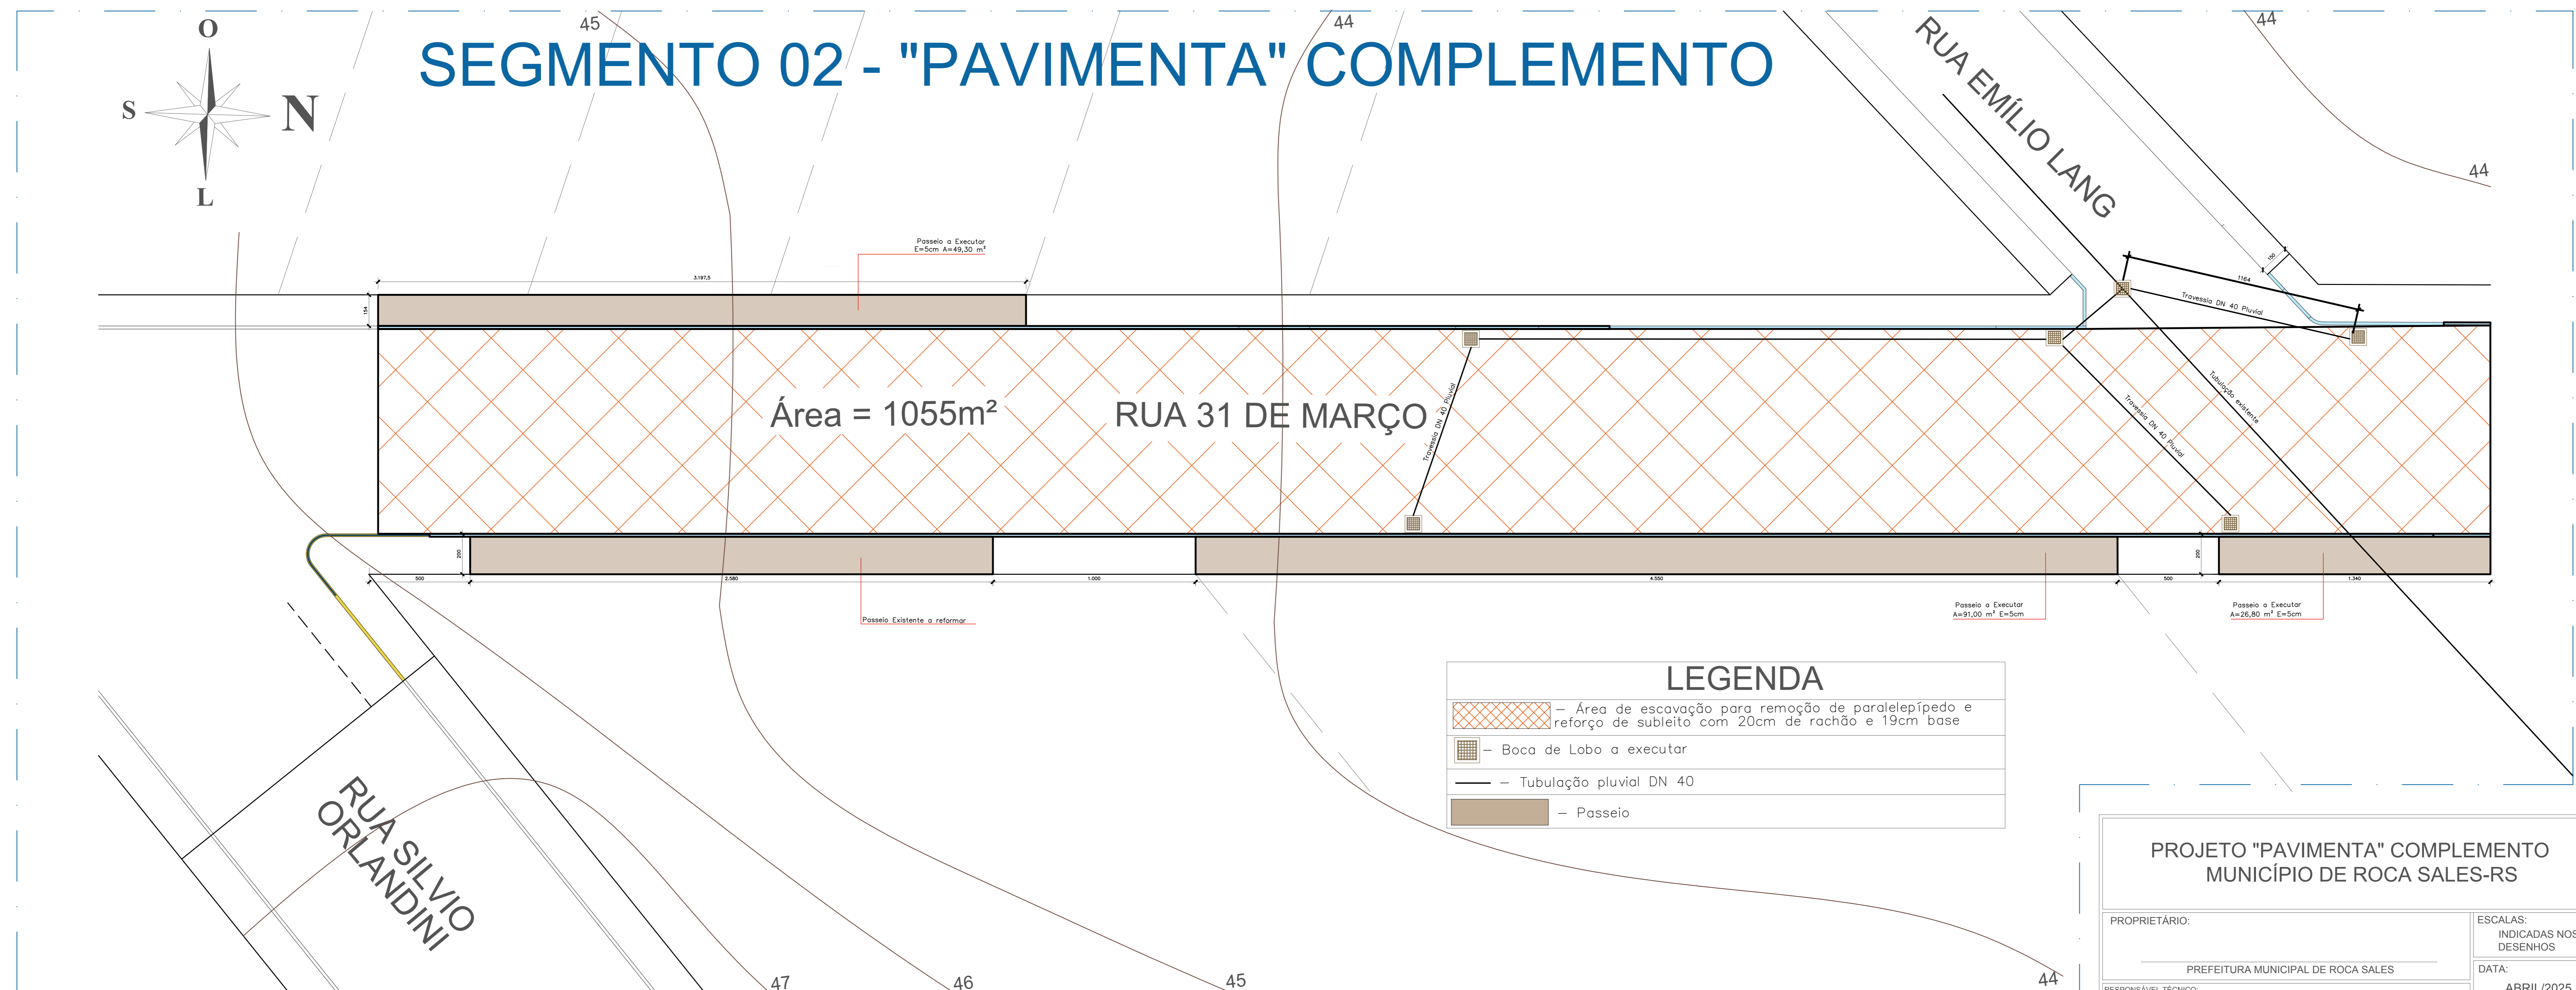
O
S
N
L

SEGMENTO 02 - "PAVIMENTA" COMPLEMENTO

45
44
44
44

RUA EMÍLIO LANG

Passeio a Executar
E=5cm A=49,30 m²

3.197,5

154

1164

100

Travessia DN 40 Pluvial

Área = 1055m²

RUA 31 DE MARÇO

Travessia DN 40 Pluvial

Tubulação existente

Travessia DN 40 Pluvial

200
500
2.580
1.000
4.550
500
200
1.340

Passeio Existente a reformar

Passeio a Executar
A=91,00 m² E=5cm

Passeio a Executar
A=26,80 m² E=5cm

LEGENDA
– Área de escavação para remoção de paralelepípedo e reforço de subleito com 20cm de rachão e 19cm base
– Boca de Lobo a executar
– Tubulação pluvial DN 40
– Passeio

RUA SILVIO ORLANDINI

47
46
45
44

PROJETO "PAVIMENTA" COMPLEMENTO
MUNICÍPIO DE ROCA SALES-RS

PROPRIETÁRIO:
PREFEITURA MUNICIPAL DE ROCA SALES

ESCALAS:
INDICADAS NOS DESENHOS

DATA:
ABRIL/2025

RESPONSÁVEL TÉCNICO: